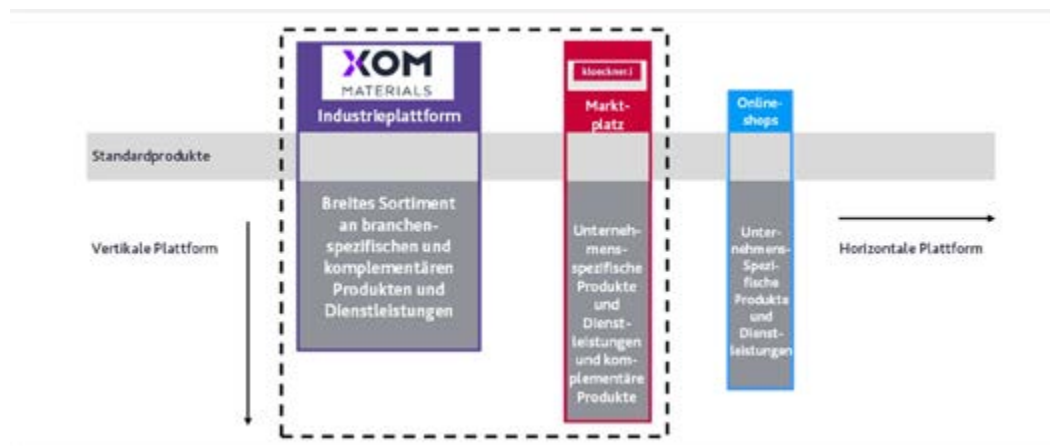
XOM MATERIALS
Industrieplattform

kloeckner.i
Marktplatz

Onlineshops

Standardprodukte

Breites Sortiment an branchenspezifischen und komplementären Produkten und Dienstleistungen

Unternehmensspezifische Produkte und Dienstleistungen und komplementäre Produkte

Unternehmens-Spezifische Produkte und Dienstleistungen

Vertikale Plattform

Horizontale Plattform